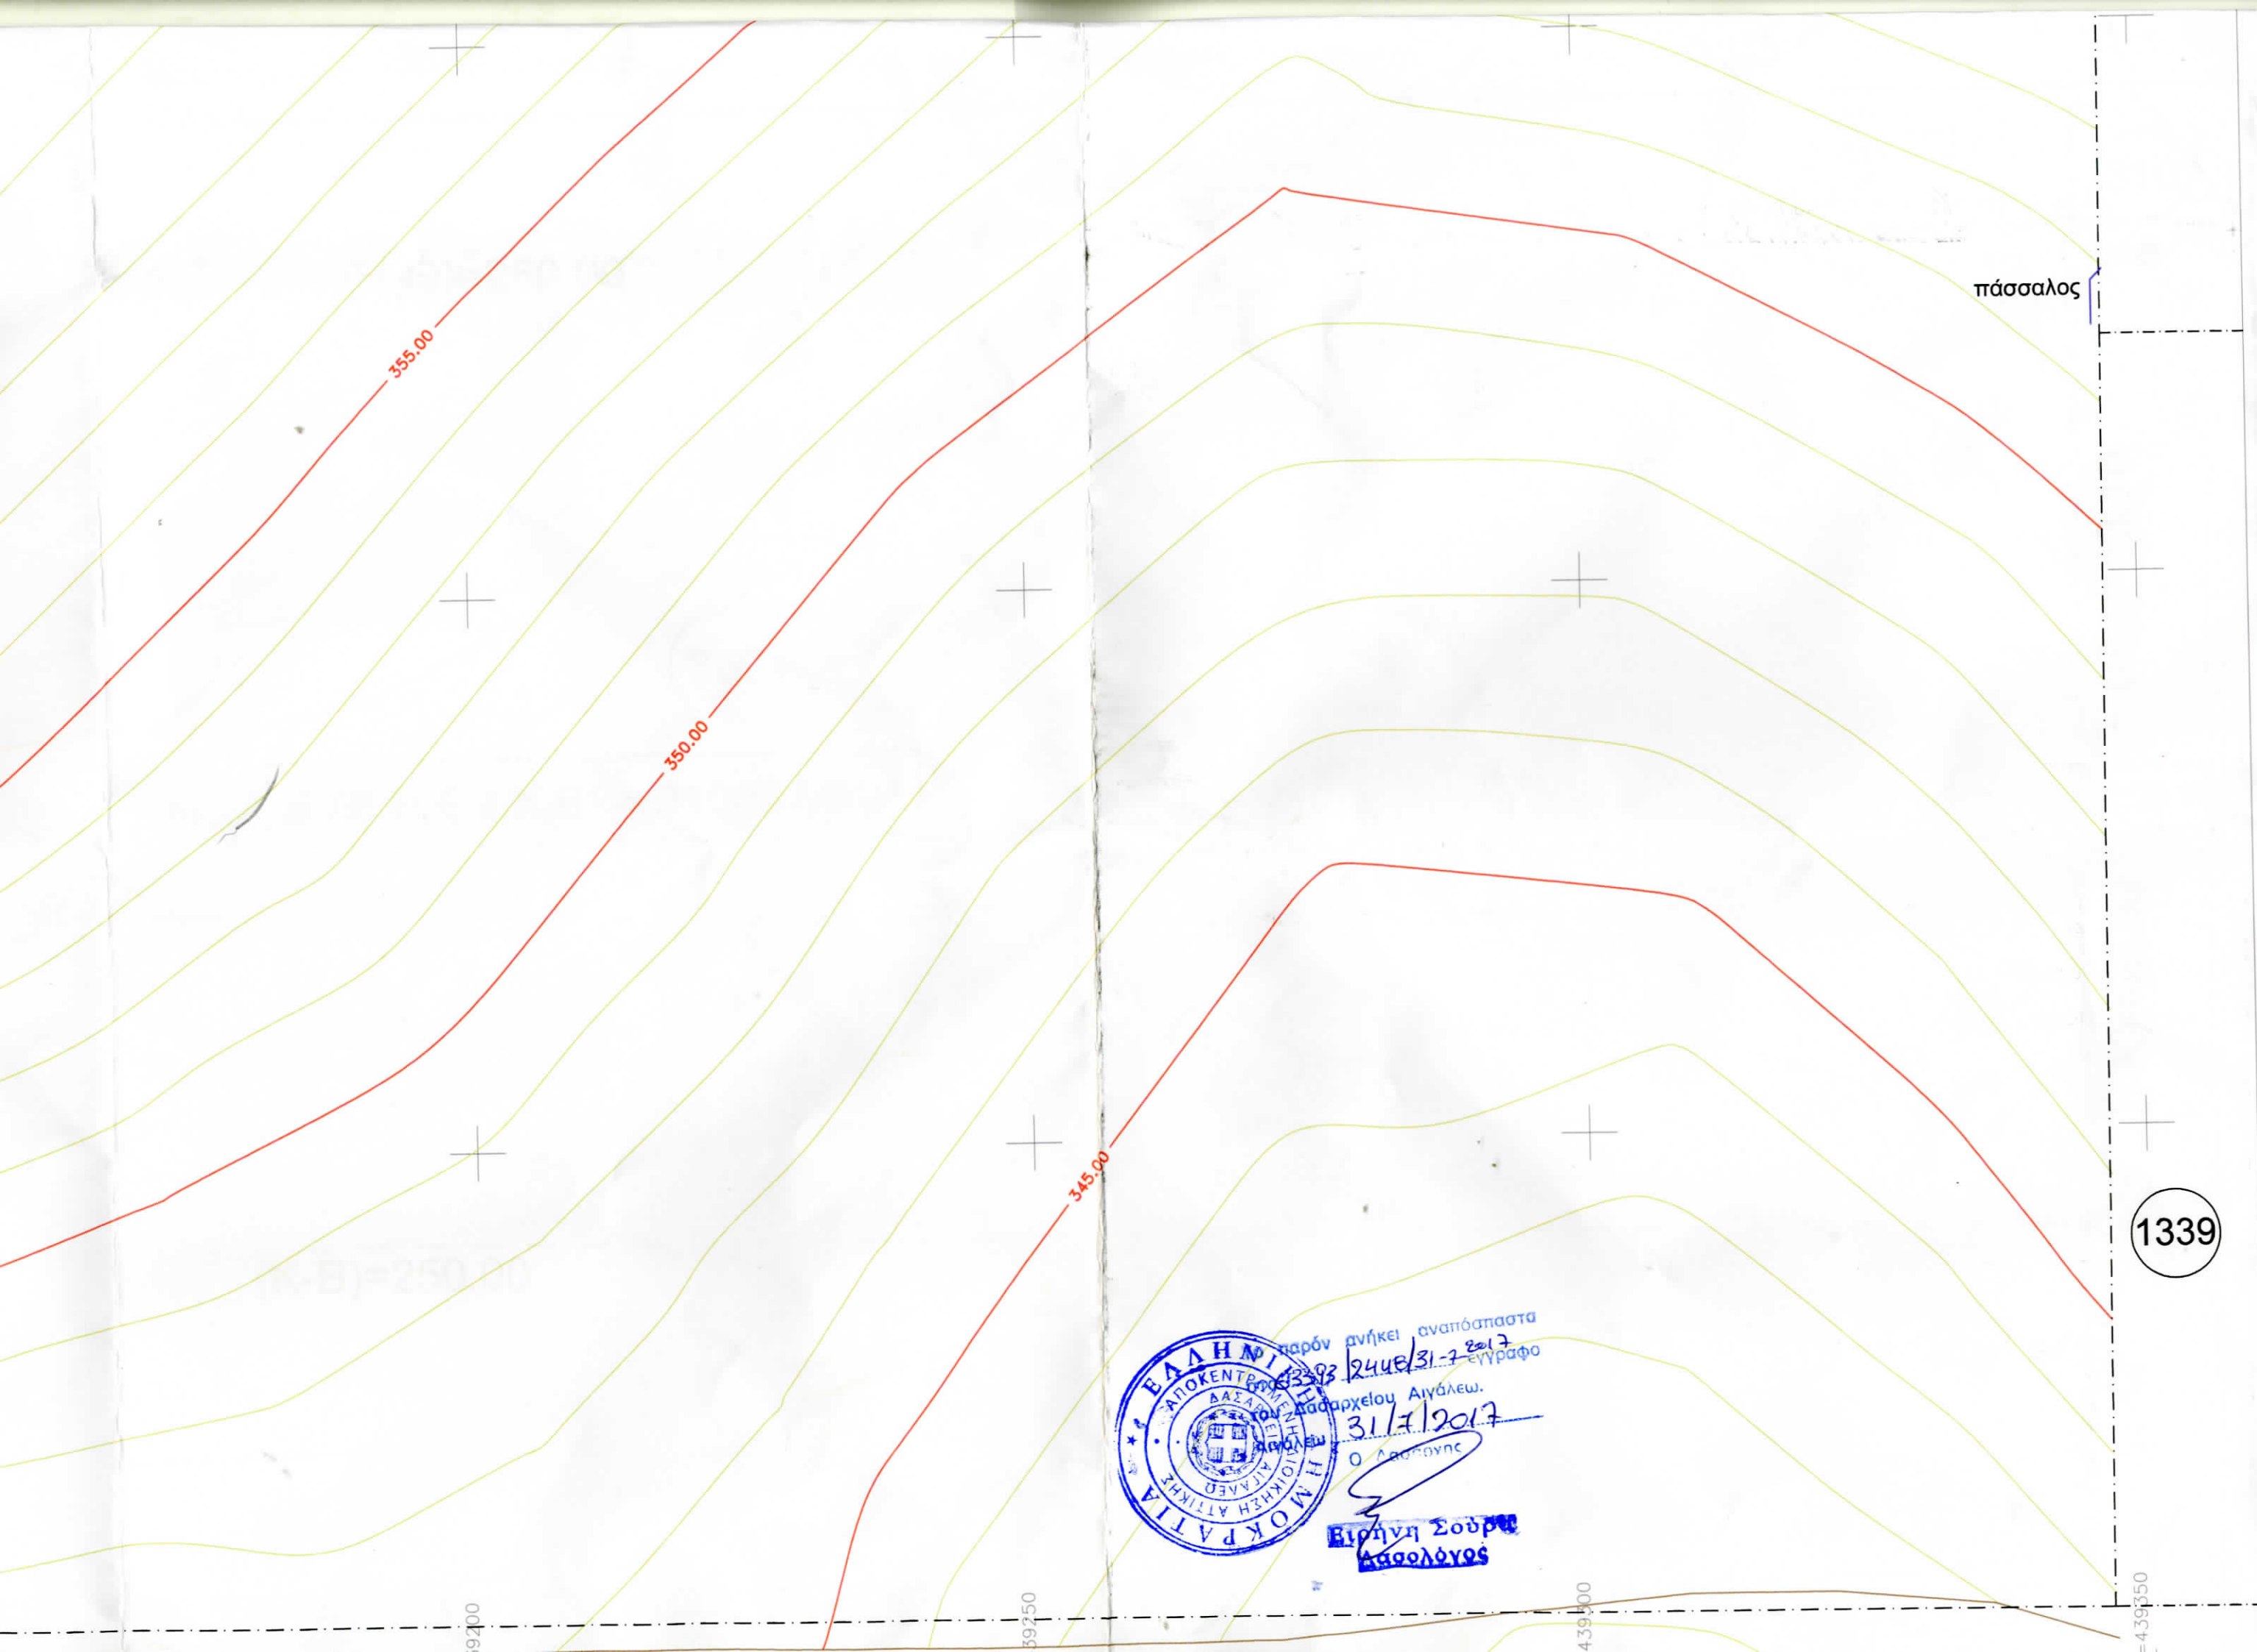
355.00

350.00

345.00

πάσσαλος

1339

(A-B)=250.00

ΕΛΛΗΝΙΚΗ ΔΗΜΟΚΡΑΤΙΑ
ΑΠΟΚΕΝΤΡΩΜΕΝΗ ΔΙΟΙΚΗΣΗ ΑΤΤΙΚΗΣ
ΔΑΣΑΡΧΕΙΟ ΑΙΓΑΛΕΩ

Το παρόν ανήκει αναπόσπαστα στο 133393/2446/31-7-2017 έγγραφο του Δασαρχείου Αιγάλεω.
Αιγάλεω 31/7/2017
Ο Δασάρχης

Ειρήνη Σούρα
Δασολόγος

39200

39250

439300

439350